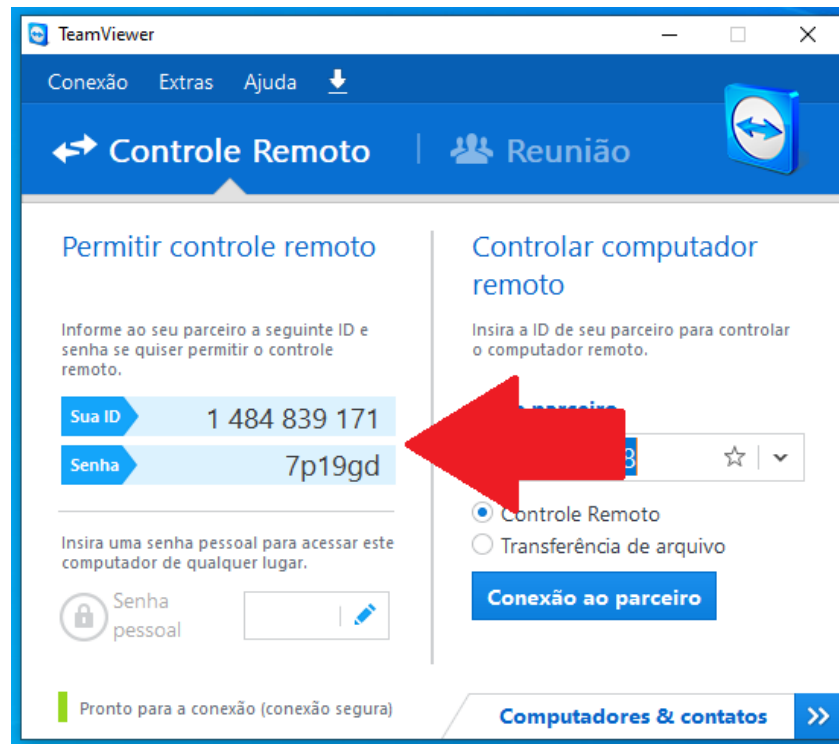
TeamViewer

Conexão Extras Ajuda

Controle Remoto | Reunião

Permitir controle remoto

Informe ao seu parceiro a seguinte ID e senha se quiser permitir o controle remoto.

Sua ID 1 484 839 171

Senha 7p19gd

Insira uma senha pessoal para acessar este computador de qualquer lugar.

Senha pessoal

Controlar computador remoto

Insira a ID de seu parceiro para controlar o computador remoto.

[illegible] parceiro

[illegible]8

Controle Remoto

Transferência de arquivo

Conexão ao parceiro

Pronto para a conexão (conexão segura)

Computadores & contatos